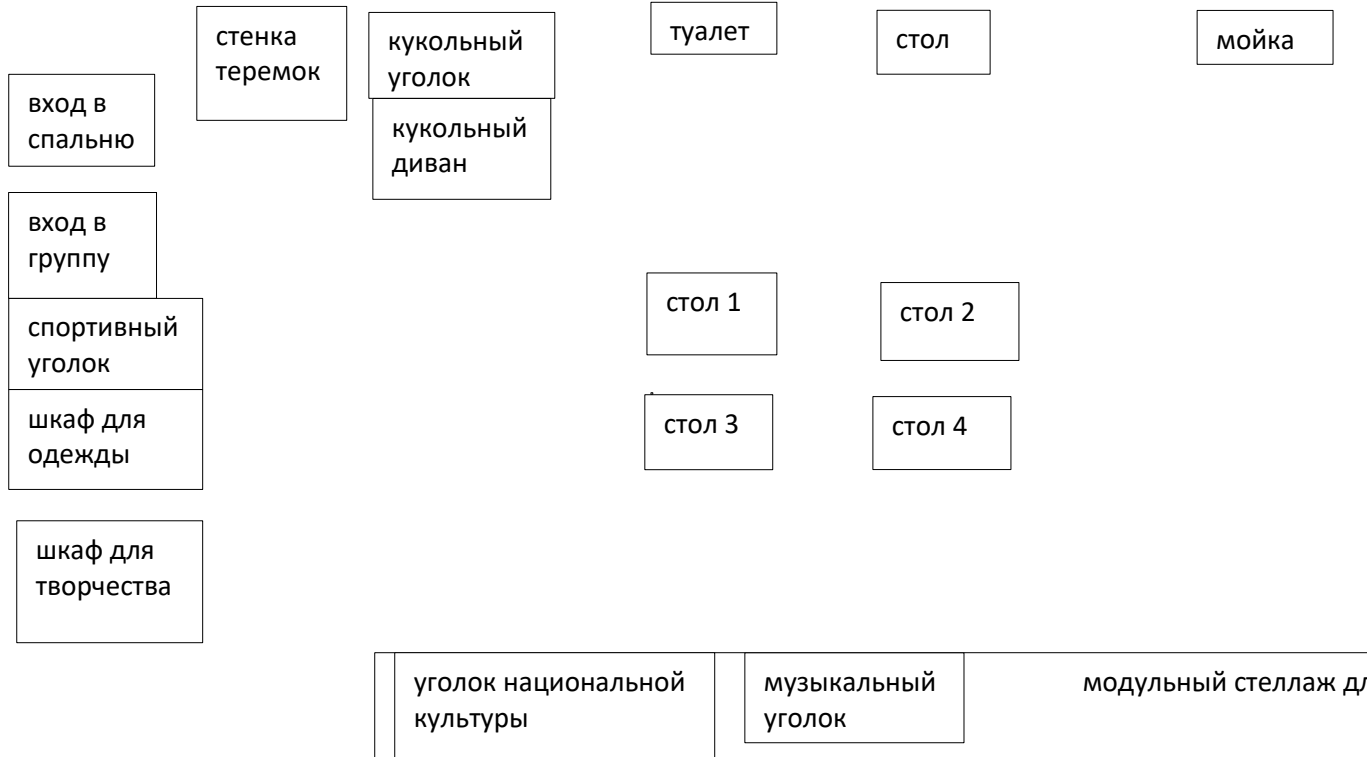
стенка теремок

кукольный уголок

кукольный диван

туалет

стол

мойка

вход в спальню

вход в группу

спортивный уголок

шкаф для одежды

шкаф для творчества

стол 1

стол 2

стол 3

стол 4

уголок национальной культуры

музыкальный уголок

модульный стеллаж дл